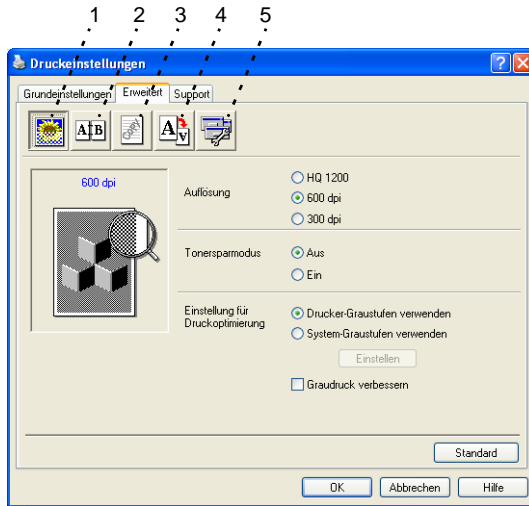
1 2 3 4 5

Druckeinstellungen

Grundeinstellungen | Erweitert | Support

600 dpi

Auflösung
HQ 1200
600 dpi
300 dpi

Tonersparmodus
Aus
Ein

Einstellung für Druckoptimierung
Drucker-Graustufen verwenden
System-Graustufen verwenden
Einstellen
Graudruck verbessern

Standard

OK | Abbrechen | Hilfe